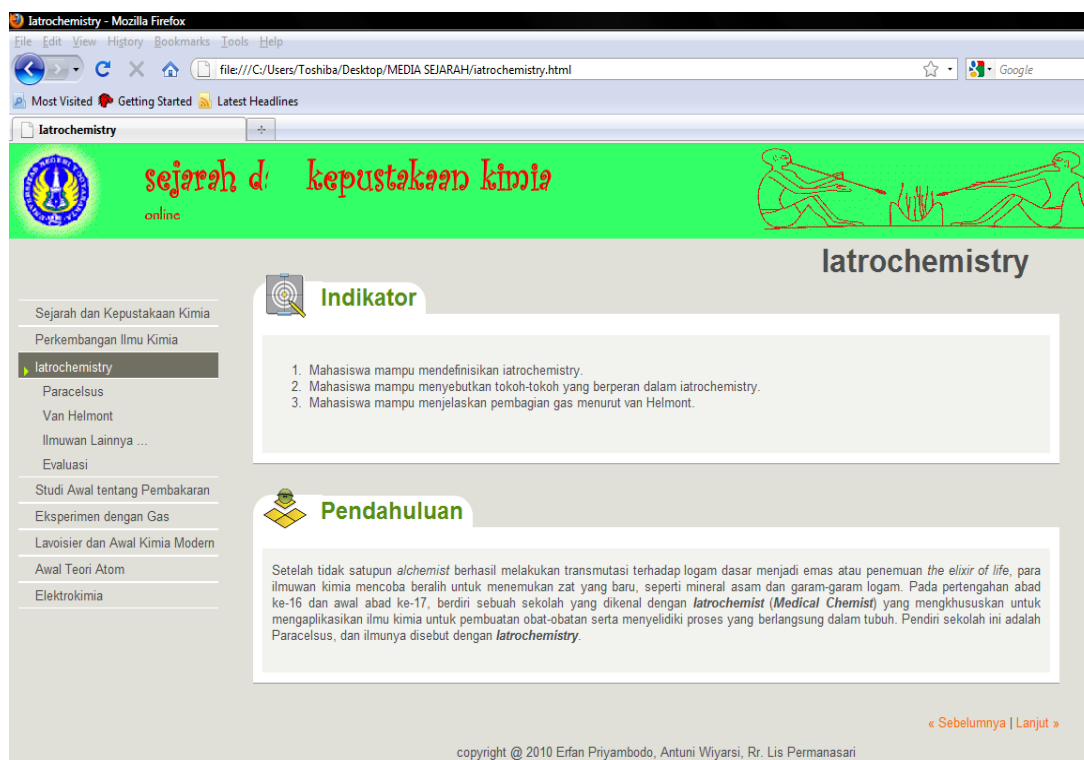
Iatrochemistry - Mozilla Firefox

File Edit View History Bookmarks Tools Help

file:///C:/Users/Toshiba/Desktop/MEDIA SEJARAH/iatrochemistry.html

Google

Most Visited Getting Started Latest Headlines

Iatrochemistry

sejarah d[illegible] kepustakaan kimia
online

Iatrochemistry

Sejarah dan Kepustakaan Kimia
Perkembangan Ilmu Kimia
Iatrochemistry
Paracelsus
Van Helmont
Ilmuwan Lainnya ...
Evaluasi
Studi Awal tentang Pembakaran
Eksperimen dengan Gas
Lavoisier dan Awal Kimia Modern
Awal Teori Atom
Elektrokimia

Indikator

1. Mahasiswa mampu mendefinisikan iatrochemistry.
2. Mahasiswa mampu menyebutkan tokoh-tokoh yang berperan dalam iatrochemistry.
3. Mahasiswa mampu menjelaskan pembagian gas menurut van Helmont.

Pendahuluan

Setelah tidak satupun *alchemist* berhasil melakukan transmutasi terhadap logam dasar menjadi emas atau penemuan *the elixir of life*, para ilmuwan kimia mencoba beralih untuk menemukan zat yang baru, seperti mineral asam dan garam-garam logam. Pada pertengahan abad ke-16 dan awal abad ke-17, berdiri sebuah sekolah yang dikenal dengan ***Iatrochemist*** (***Medical Chemist***) yang mengkhususkan untuk mengaplikasikan ilmu kimia untuk pembuatan obat-obatan serta menyelidiki proses yang berlangsung dalam tubuh. Pendiri sekolah ini adalah Paracelsus, dan ilmunya disebut dengan ***Iatrochemistry***.

« Sebelumnya | Lanjut »

copyright @ 2010 Erfan Priyambodo, Antuni Wiyarsi, Rr. Lis Permanasari